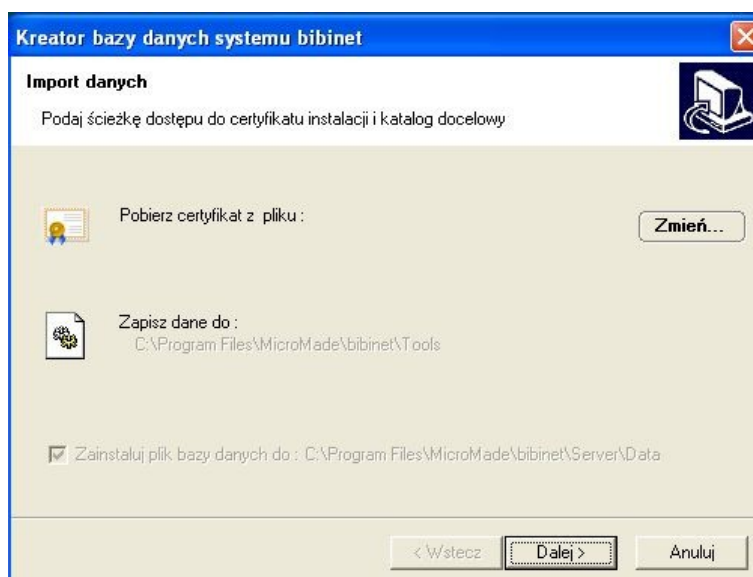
Kreator bazy danych systemu bibinet

Import danych

Podaj ścieżkę dostępu do certyfikatu instalacji i katalog docelowy

Pobierz certyfikat z pliku :

Zmień...

Zapisz dane do :
C:\Program Files\MicroMade\bibinet\Tools

Zainstaluj plik bazy danych do : C:\Program Files\MicroMade\bibinet\Server\Data

< Wstecz

Dalej >

Anuluj